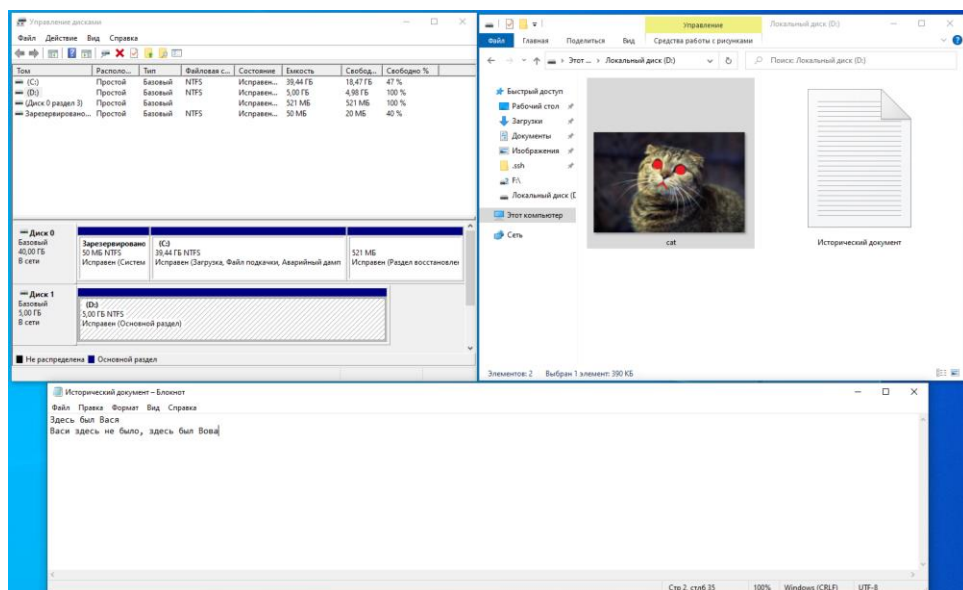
Управление дисками

Файл Действие Вид Справка

| Том | Располо... | Тип | Файловая с... | Состояние | Емкость | Свобод... | Свободно % |
|---|---|---|---|---|---|---|---|
| (C:) | Простой | Базовый | NTFS | Исправен... | 39,44 ГБ | 18,47 ГБ | 47 % |
| (D:) | Простой | Базовый | NTFS | Исправен... | 5,00 ГБ | 4,98 ГБ | 100 % |
| (Диск 0 раздел 3) | Простой | Базовый | | Исправен... | 521 МБ | 521 МБ | 100 % |
| Зарезервировано... | Простой | Базовый | NTFS | Исправен... | 50 МБ | 20 МБ | 40 % |

Диск 0
Базовый
40,00 ГБ
В сети

Зарезервировано
50 МБ NTFS
Исправен (Систем

(C:)
39,44 ГБ NTFS
Исправен (Загрузка, Файл подкачки, Аварийный дамп

521 МБ
Исправен (Раздел восстановле

Диск 1
Базовый
5,00 ГБ
В сети

(D:)
5,00 ГБ NTFS
Исправен (Основной раздел)

Не распределена Основной раздел

Управление Локальный диск (D:)

Файл Главная Поделиться Вид Средства работы с рисунками

Этот ... › Локальный диск (D:)

Поиск: Локальный диск (D:)

Быстрый доступ
Рабочий стол
Загрузки
Документы
Изображения
.ssh
F:\
Локальный диск (D
Этот компьютер
Сеть

cat

Исторический документ

Элементов: 2 Выбран 1 элемент: 390 КБ

Исторический документ – Блокнот

Файл Правка Формат Вид Справка

Здесь был Вася
Васи здесь не было, здесь был Вова

Стр 2, стлб 35 100% Windows (CRLF) UTF-8